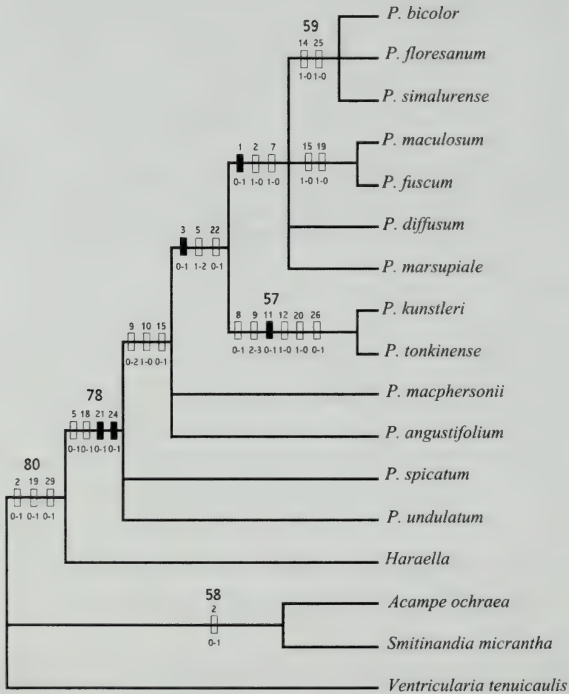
59
14 25
1-0 1-0
P. bicolor
P. floresanum
P. simalurense
1 2 7
0-1 1-0 1-0
15 19
1-0 1-0
P. maculosum
P. fuscum
P. diffusum
P. marsupiale
3 5 22
0-1 1-2 0-1
57
8 9 11 12 20 26
0-1 2-3 0-1 1-0 1-0 0-1
P. kunstleri
P. tonkinense
9 10 15
0-2 1-0 0-1
P. macphersonii
78
5 18 21 24
0-1 0-1 0-1 0-1
P. angustifolium
80
2 19 29
0-1 0-1 0-1
P. spicatum
P. undulatum
Haraella
58
2
0-1
Acampe ochraea
Smitinandia micrantha
Ventricularia tenuicaulis